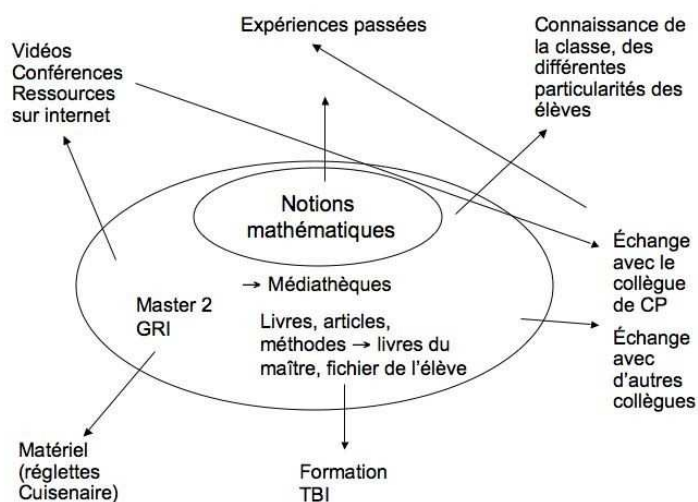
Expériences passées

Connaissance de la classe, des différentes particularités des élèves

Vidéos
Conférences
Ressources sur internet

Notions mathématiques

Échange avec le collègue de CP

→ Médiathèques

Master 2 GRI

Livres, articles, méthodes → livres du maître, fichier de l'élève

Échange avec d'autres collègues

Matériel (réglettes Cuisenaire)

Formation TBI